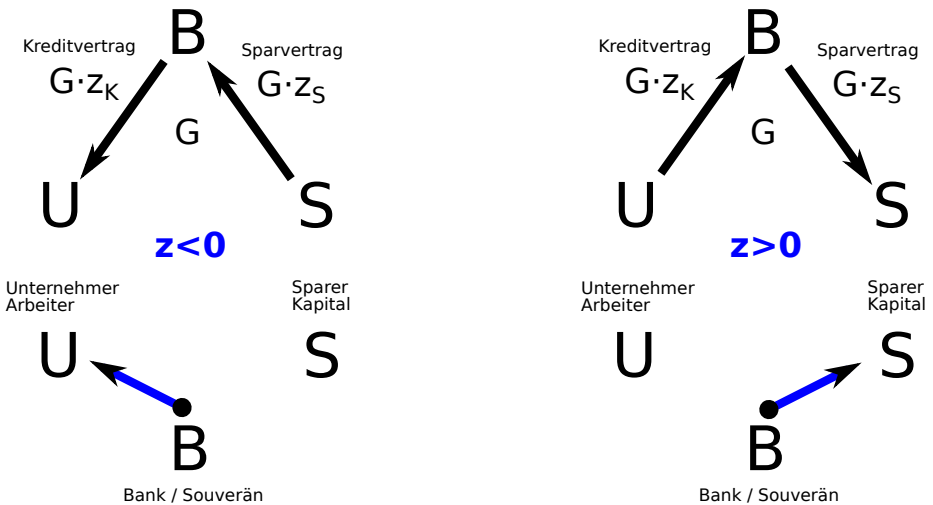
B

Kreditvertrag
$G \cdot z_K$

Sparvertrag
$G \cdot z_S$

G

U

S

**z<0**

Unternehmer
Arbeiter

Sparer
Kapital

U

S

B

Bank / Souverän

B

Kreditvertrag
$G \cdot z_K$

Sparvertrag
$G \cdot z_S$

G

U

S

**z>0**

Unternehmer
Arbeiter

Sparer
Kapital

U

S

B

Bank / Souverän